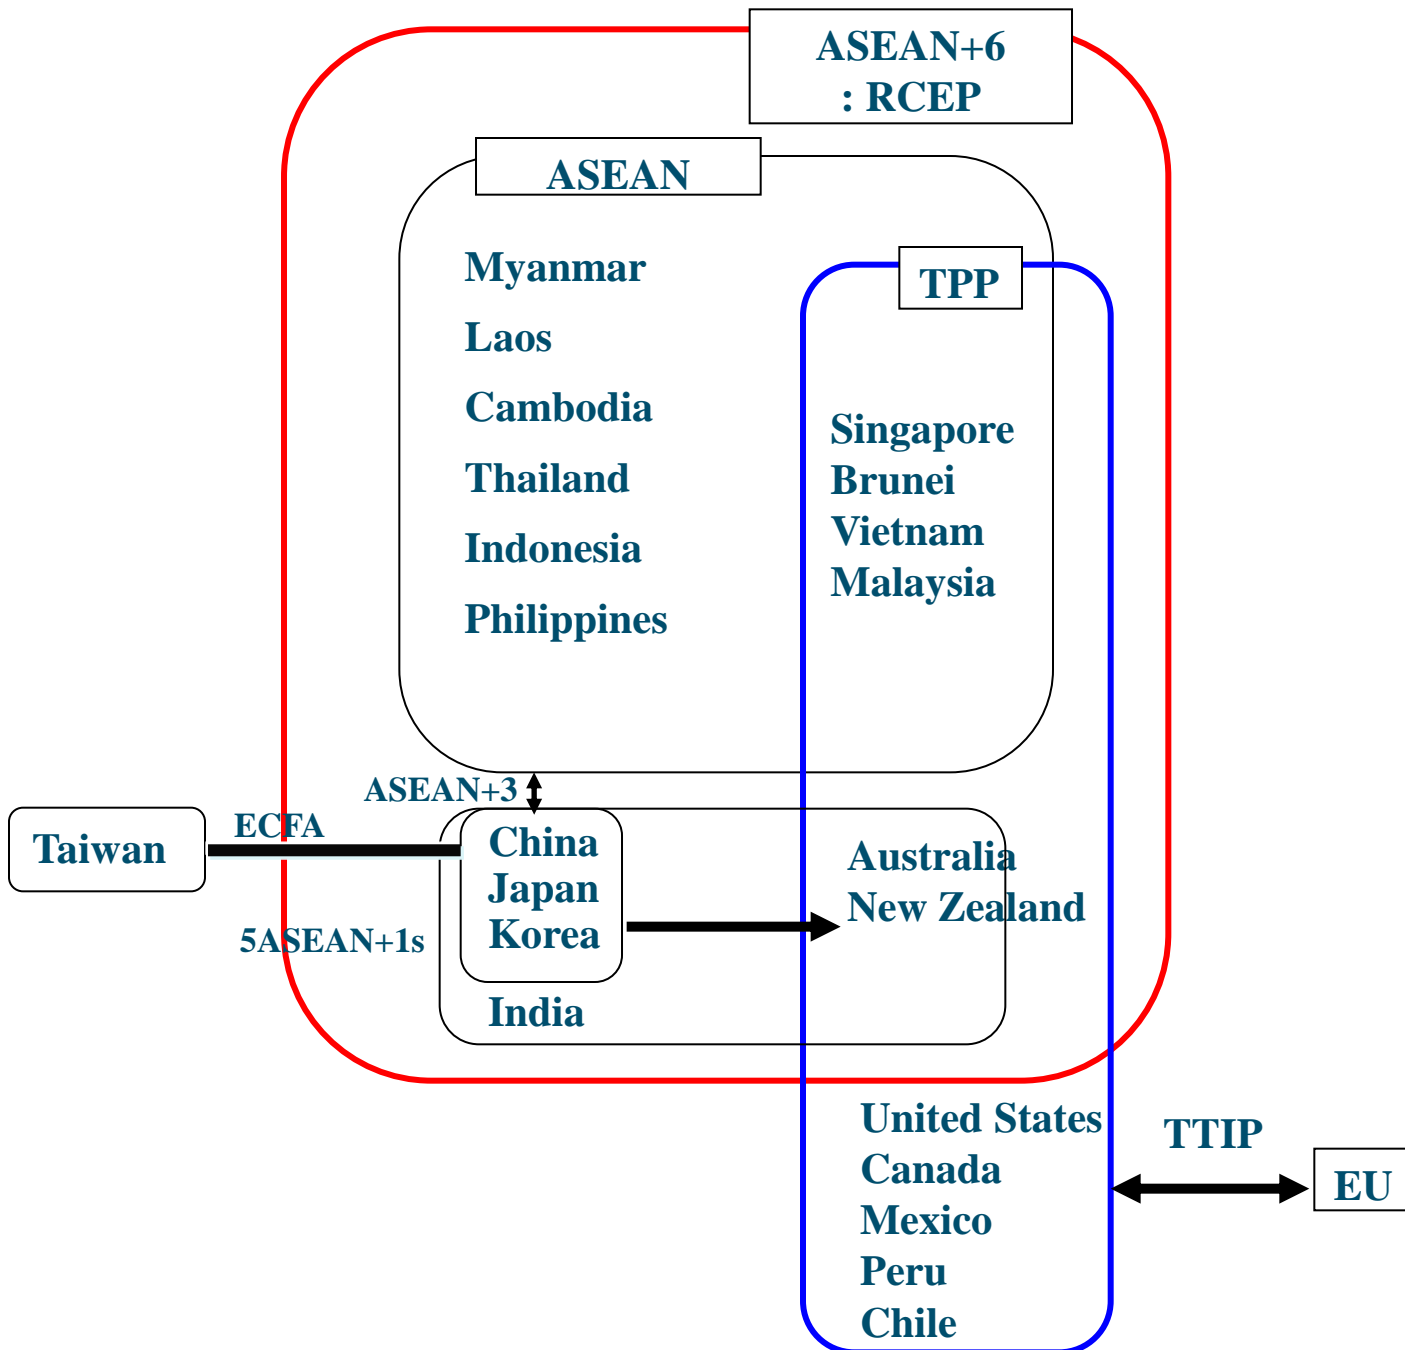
ASEAN+6
: RCEP

ASEAN

Myanmar
Laos
Cambodia
Thailand
Indonesia
Philippines

TPP

Singapore
Brunei
Vietnam
Malaysia

ASEAN+3

Taiwan

ECFA

China
Japan
Korea

5ASEAN+1s

India

Australia
New Zealand

United States
Canada
Mexico
Peru
Chile

TTIP

EU